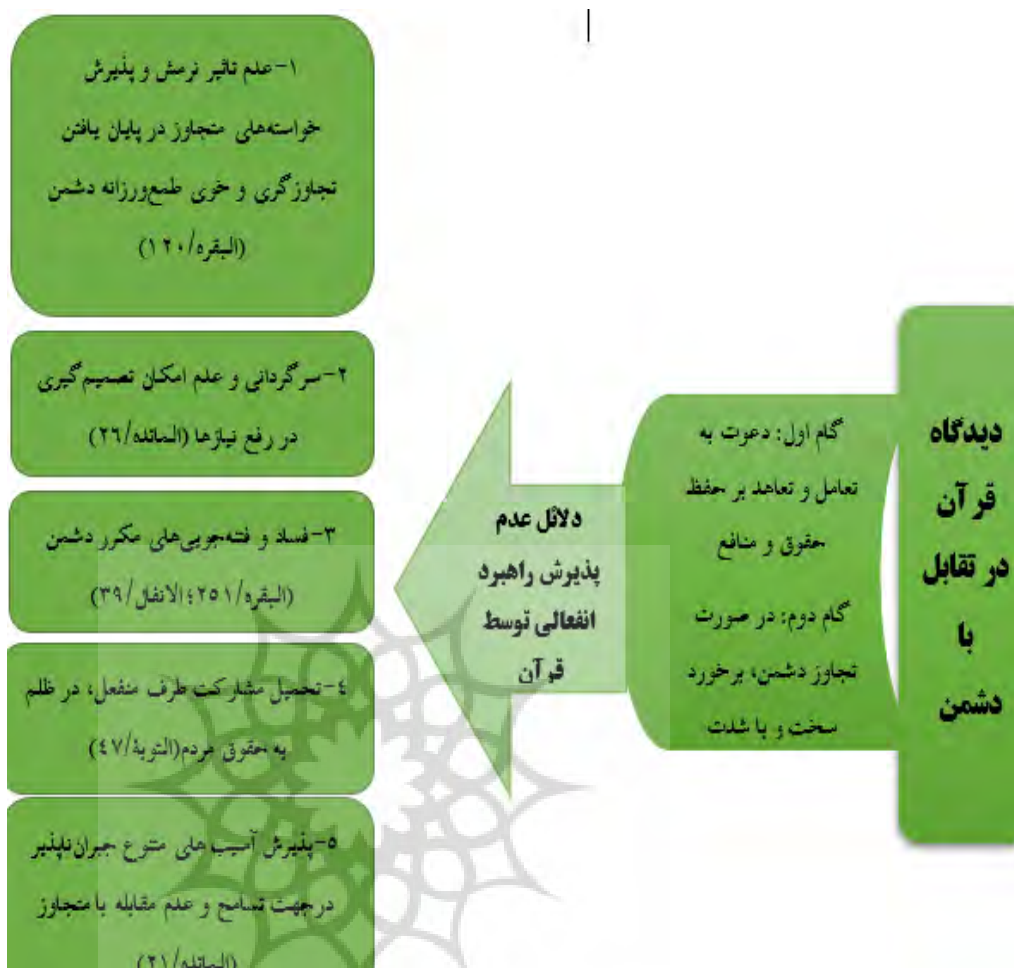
دیدگاه قرآن در تقابل با دشمن

گام اول: دعوت به تعامل و تعاهد بر حفظ حقوق و منافع

گام دوم: در صورت تجاوز دشمن، برخورد سخت و با شدت

دلائل عدم پذیرش راهبرد انفعالی توسط قرآن

۱-عدم تاثیر نرمش و پذیرش خواسته‌های متجاوز در پایان یافتن تجاوزگری و خوی طمع‌ورزانه دشمن (البقره/۱۲۰)

۲-سرگردانی و عدم امکان تصمیم‌گیری در رفع نیازها (المائده/۲۶)

۳-فساد و فتنه‌جویی‌های مکرر دشمن (البقره/۲۵۱؛ الانفال/۳۹)

۴-تحمیل مشارکت طرف منفعل، در ظلم به حقوق مردم(التوبة/۴۷)

۵-پذیرش آسیب‌های متنوع جبران‌ناپذیر درجهت تسامح و عدم مقابله با متجاوز (المائده/۲۱)